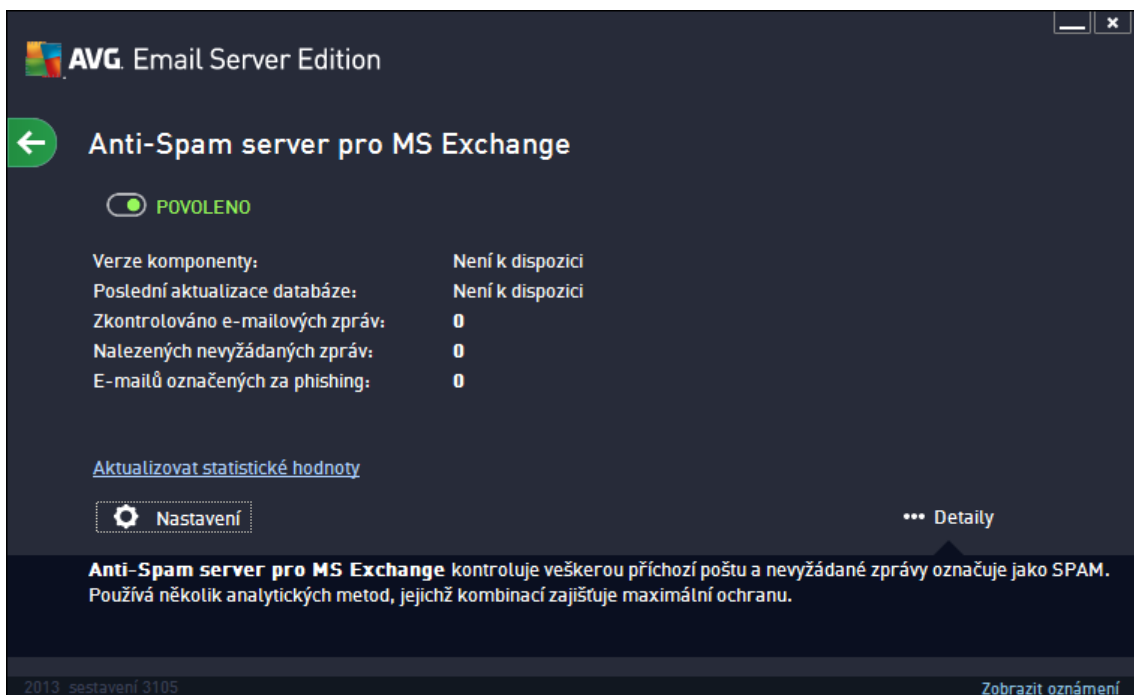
AVG. Email Server Edition

Anti-Spam server pro MS Exchange

POVOLENO

| | |
|---|---|
| Verze komponenty: | Není k dispozici |
| Poslední aktualizace databáze: | Není k dispozici |
| Zkontrolováno e-mailových zpráv: | 0 |
| Nalezených nevyžádaných zpráv: | 0 |
| E-mailů označených za phishing: | 0 |

Aktualizovat statistické hodnoty

Nastavení

••• Detaily

**Anti-Spam server pro MS Exchange** kontroluje veškerou příchozí poštu a nevyžádané zprávy označuje jako SPAM. Používá několik analytických metod, jejichž kombinací zajišťuje maximální ochranu.

2013 sestavení 3105

Zobrazit oznámení